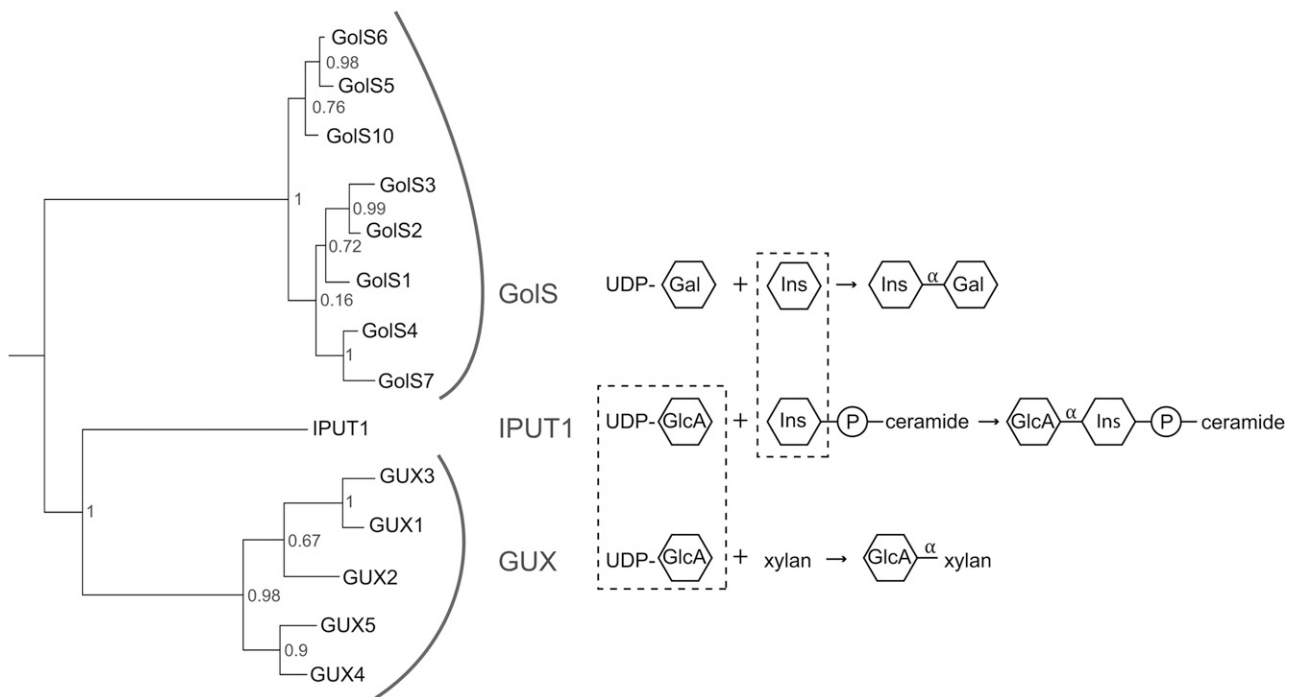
GolS6
0.98
GolS5
0.76
GolS10
1
GolS3
0.99
GolS2
0.72
GolS1
0.16
GolS4
1
GolS7
IPUT1
1
GUX3
1
GUX1
0.67
GUX2
0.98
GUX5
0.9
GUX4

GolS UDP- Gal + Ins → Ins α Gal

IPUT1 UDP- GlcA + Ins P ceramide → GlcA α Ins P ceramide

GUX UDP- GlcA + xylan → GlcA α xylan